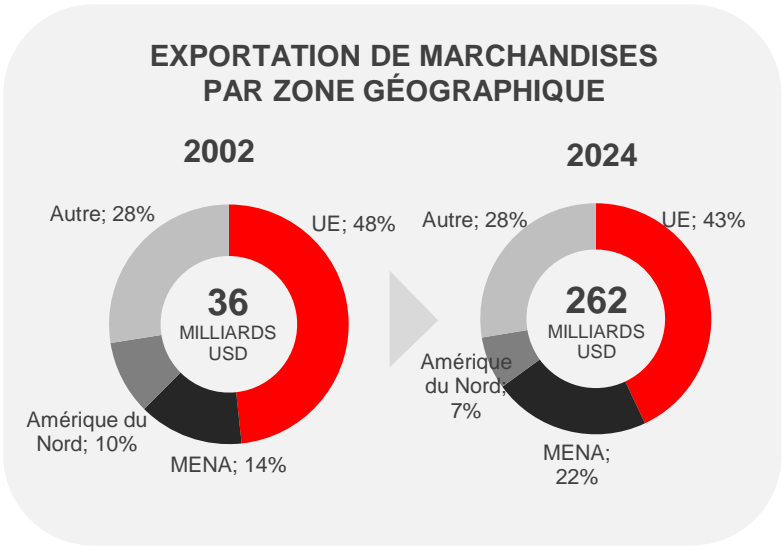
EXPORTATION DE MARCHANDISES PAR ZONE GÉOGRAPHIQUE

2002

Autre; 28%

UE; 48%

36
MILLIARDS
USD

Amérique du Nord; 10%

MENA; 14%

2024

Autre; 28%

UE; 43%

262
MILLIARDS
USD

Amérique du Nord; 7%

MENA; 22%